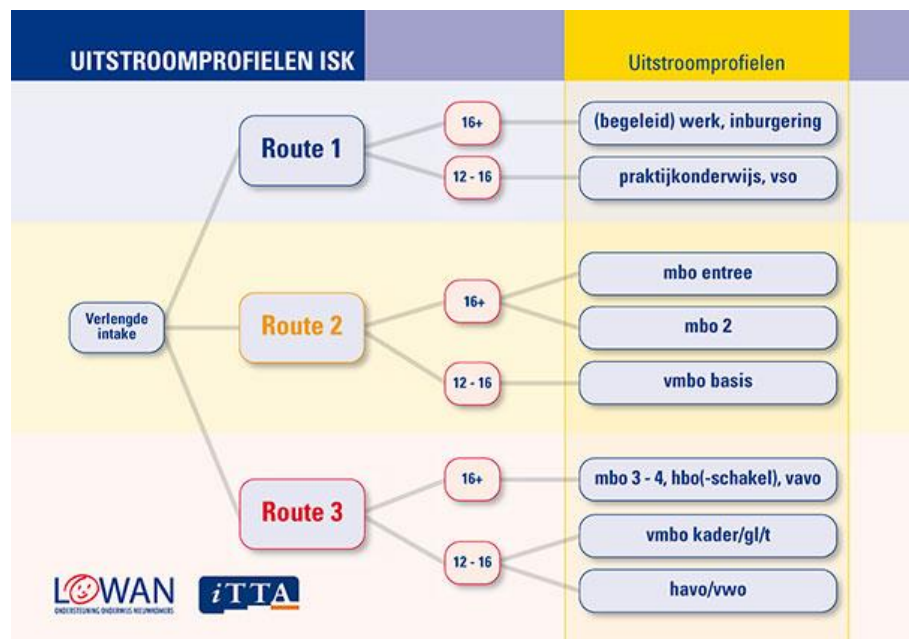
UITSTROOMPROFIELEN ISK

Uitstroomprofielen

Verlengde intake

Route 1

16+

(begeleid) werk, inburgering

12 - 16

praktijkonderwijs, vso

Route 2

16+

mbo entree

mbo 2

12 - 16

vmbo basis

Route 3

16+

mbo 3 - 4, hbo(-schakel), vavo

12 - 16

vmbo kader/gl/t

havo/vwo

LOWAN
ONDERSTEUNING ONDERWIJS NIEUWKOMERS

iTTA